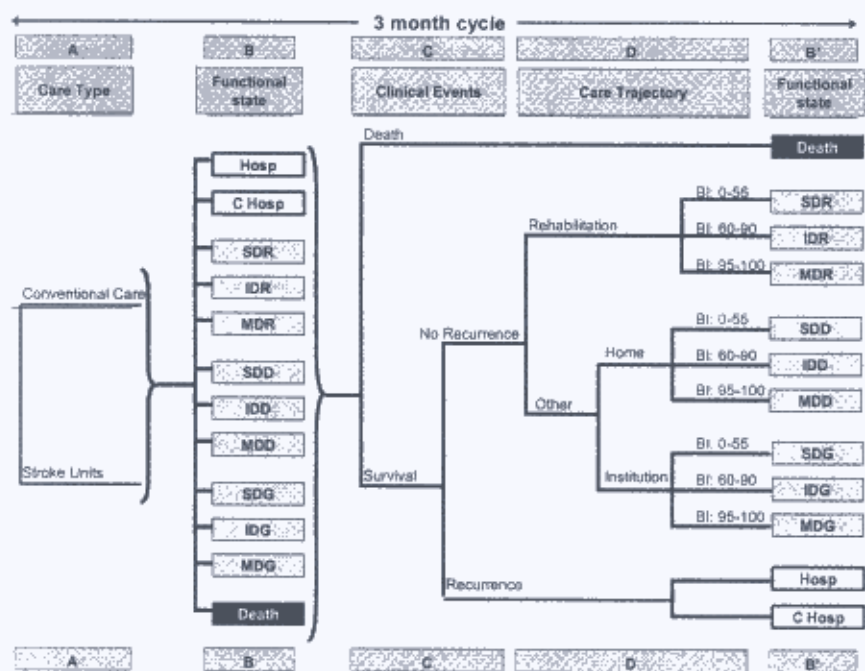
3 month cycle

A
Care Type

B
Functional state

C
Clinical Events

D
Care Trajectory

B'
Functional state

Conventional Care

Stroke Units

Hosp
C Hosp
SDR
IDR
MDR
SDD
IDD
MDD
SDG
IDG
MDG
Death

Death

Survival

No Recurrence

Rehabilitation

Other

Home

Institution

Recurrence

BI: 0-55
BI: 60-90
BI: 95-100
BI: 0-55
BI: 60-90
BI: 95-100
BI: 0-55
BI: 60-90
BI: 95-100

Death
SDR
IDR
MDR
SDD
IDD
MDD
SDG
IDG
MDG
Hosp
C Hosp

A

B

C

D

B'